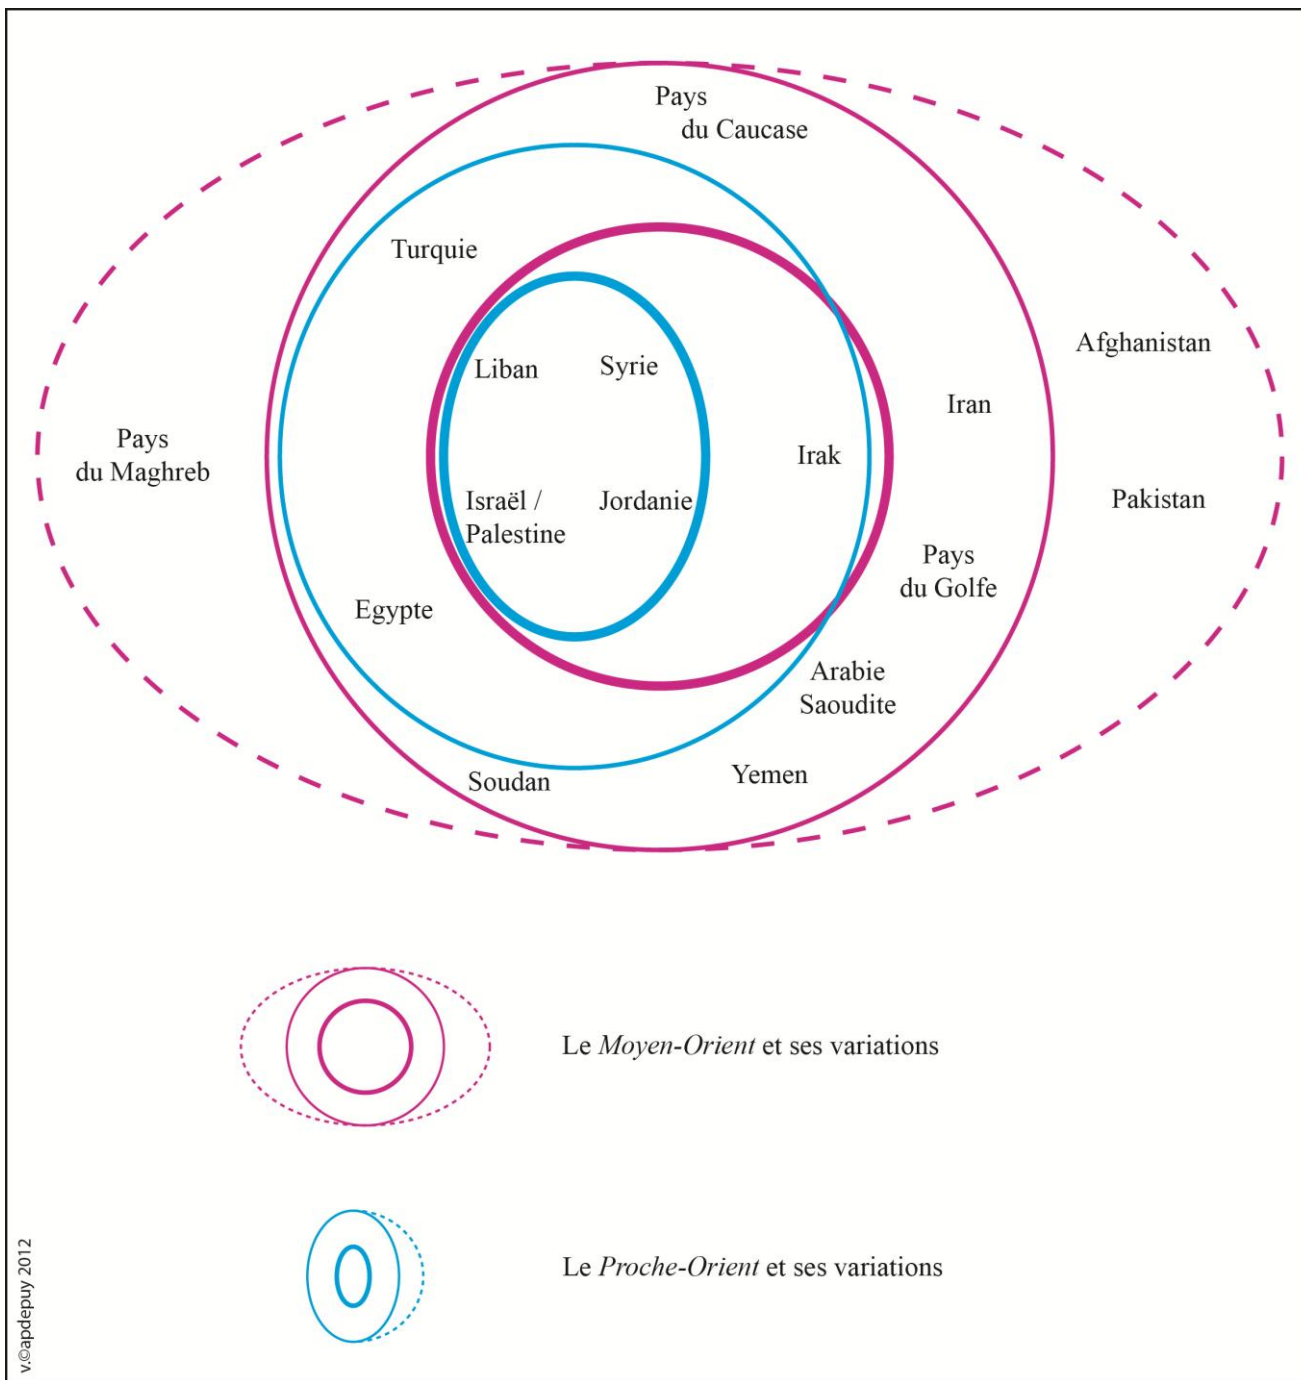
Pays du Caucase

Turquie

Liban

Syrie

Afghanistan

Iran

Pays du Maghreb

Irak

Israël / Palestine

Jordanie

Pakistan

Pays du Golfe

Egypte

Arabie Saoudite

Soudan

Yemen

Le *Moyen-Orient* et ses variations

Le *Proche-Orient* et ses variations

v.©apdepuy 2012